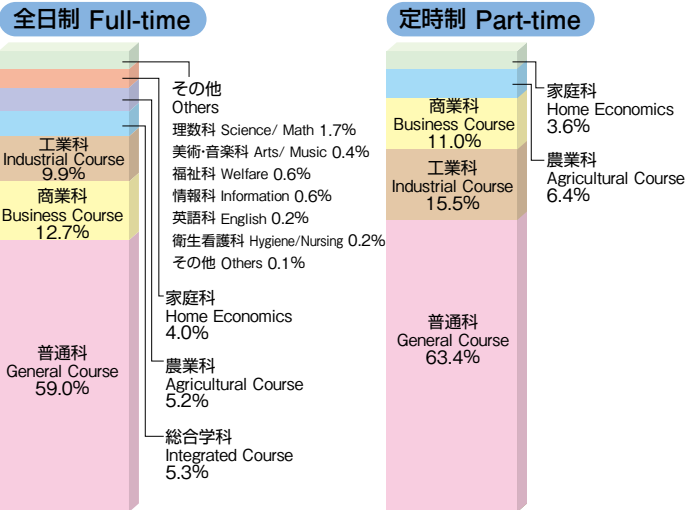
全日制 Full-time

その他
Others
理数科 Science/ Math 1.7%
美術･音楽科 Arts/ Music 0.4%
福祉科 Welfare 0.6%
情報科 Information 0.6%
英語科 English 0.2%
衛生看護科 Hygiene/Nursing 0.2%
その他 Others 0.1%

家庭科
Home Economics
4.0%

農業科
Agricultural Course
5.2%

総合学科
Integrated Course
5.3%

工業科
Industrial Course
9.9%

商業科
Business Course
12.7%

普通科
General Course
59.0%

定時制 Part-time

家庭科
Home Economics
3.6%

農業科
Agricultural Course
6.4%

商業科
Business Course
11.0%

工業科
Industrial Course
15.5%

普通科
General Course
63.4%